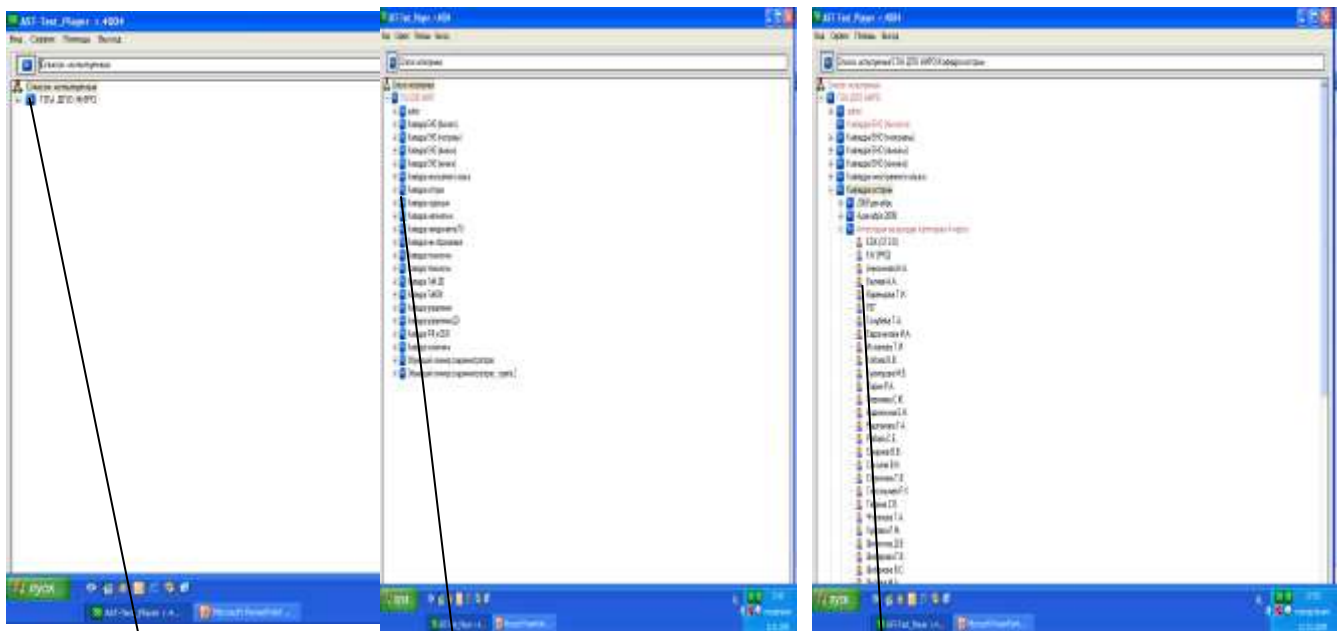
AST-Test_Player - v.4004
Вид Сервис Помощь Выход
Список испытуемых
Список испытуемых
ГОУ ДПО НИРО
пуск
AST-Test_Player - v.4...
Microsoft PowerPoint ...

AST-Test_Player - v.4004
Вид Сервис Помощь Выход
Список испытуемых
Список испытуемых
ГОУ ДПО НИРО
admin
Кафедра ЕНО (биология)
Кафедра ЕНО (география)
Кафедра ЕНО (физика)
Кафедра ЕНО (химия)
Кафедра иностранного языка
Кафедра истории
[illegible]
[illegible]
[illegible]
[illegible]
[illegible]
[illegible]
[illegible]
Кафедра ТиМ ДО
Кафедра ТиМОИ
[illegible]
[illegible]
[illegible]
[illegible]
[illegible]
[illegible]
пуск
AST-Test_Player - v.4...
Microsoft PowerPoint ...

AST-Test_Player - v.4004
Вид Сервис Помощь Выход
Список испытуемых\ГОУ ДПО НИРО\Кафедра истории
Список испытуемых
ГОУ ДПО НИРО
admin
Кафедра ЕНО (биология)
Кафедра ЕНО (география)
Кафедра ЕНО (физика)
Кафедра ЕНО (химия)
Кафедра иностранного языка
Кафедра истории
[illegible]
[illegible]
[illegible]
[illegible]
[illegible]
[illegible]
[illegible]
пуск
AST-Test_Player - v.4...
Microsoft PowerPoint ...